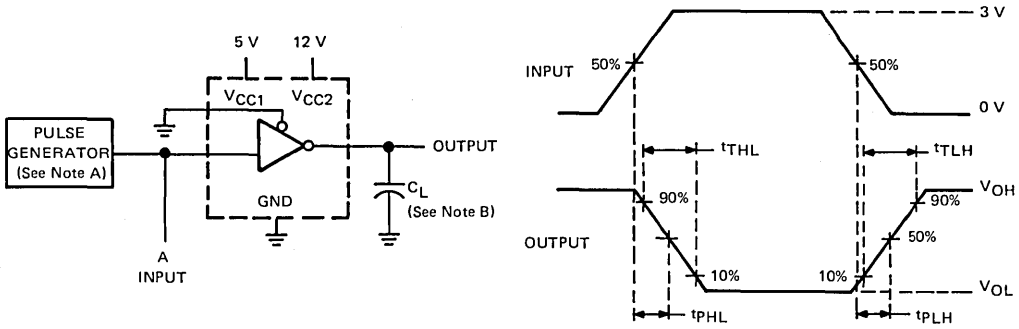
5 V 12 V

$V_{CC1}$ $V_{CC2}$

PULSE GENERATOR (See Note A)

OUTPUT

GND

$C_L$ (See Note B)

A INPUT

3 V

INPUT

50%

50%

0 V

$t_{THL}$

$t_{TLH}$

$V_{OH}$

90%

90%

50%

OUTPUT

10%

10%

$V_{OL}$

$t_{PHL}$

$t_{PLH}$